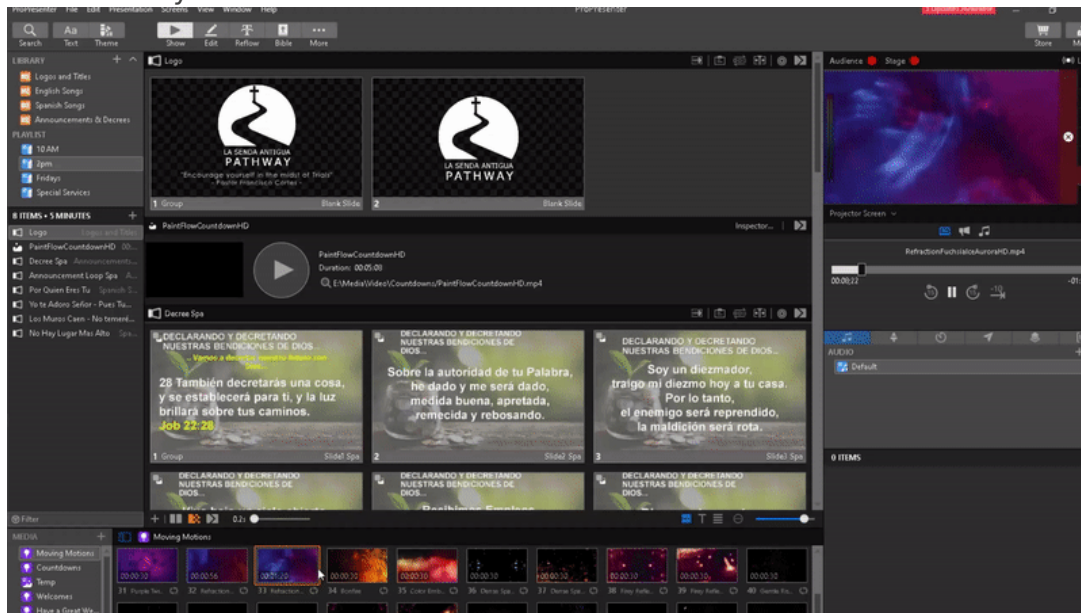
ProPresenter File Edit Presentation Screens View Window Help
ProPresenter
Search Text Theme
Show Edit Reflow Bible More
Store
LIBRARY
Logos and Titles
English Songs
Spanish Songs
Announcements & Decrees
PLAYLIST
10 AM
2pm
Fridays
Special Services
8 ITEMS • 5 MINUTES
Logo Logos and Titles
PaintFlowCountdownHD
Decree Spa Announcements...
Announcement Loop Spa A...
Por Quien Eres Tu Spanish S...
Yo te Adoro Señor - Pues Tu...
Los Muros Caen - No temeré...
No Hay Lugar Mas Alto Spa...
Logo
LA SENDA ANTIGUA
PATHWAY
"Encourage yourself in the midst of Trials"
- Pastor Francisco Cortez -
1 Group
Blank Slide
LA SENDA ANTIGUA
PATHWAY
2
Blank Slide
PaintFlowCountdownHD
Inspector...
PaintFlowCountdownHD
Duration: 00:05:00
E:\Media\Video\Countdowns\PaintFlowCountdownHD.mp4
Decree Spa
DECLARANDO Y DECRETANDO NUESTRAS BENDICIONES DE DIOS...
28 También decretarás una cosa, y se establecerá para ti, y la luz brillará sobre tus caminos.
Job 22:28
1 Group
Slide1 Spa
DECLARANDO Y DECRETANDO NUESTRAS BENDICIONES DE DIOS...
Sobre la autoridad de tu Palabra, he dado y me será dado, medida buena, apretada, remecida y rebosando.
2
Slide2 Spa
DECLARANDO Y DECRETANDO NUESTRAS BENDICIONES DE DIOS...
Soy un diezmador, traigo mi diezmo hoy a tu casa. Por lo tanto, el enemigo será reprendido, la maldición será rota.
3
Slide3 Spa
DECLARANDO Y DECRETANDO NUESTRAS BENDICIONES DE DIOS...
DECLARANDO Y DECRETANDO NUESTRAS BENDICIONES DE DIOS...
DECLARANDO Y DECRETANDO NUESTRAS BENDICIONES DE DIOS...
Filter
0.2s
Audience Stage
Projector Screen
RefractionFuchsiaIceAuroraHD.mp4
00:00:22
AUDIO
Default
0 ITEMS
MEDIA
Moving Motions
Countdowns
Temp
Welcomes
Have a Great We...
Moving Motions
00:00:30
00:00:56
00:00:30
00:00:30
00:00:30
00:00:30
00:00:30
00:00:30
00:00:30
00:00:30
31 Purple Tw...
32 Refraction...
33 Refraction...
34 Bonfire
35 Color Emb...
36 Dense Spa...
37 Dense Spa...
38 Fiery Refle...
39 Fiery Refle...
40 Gentle Fo...